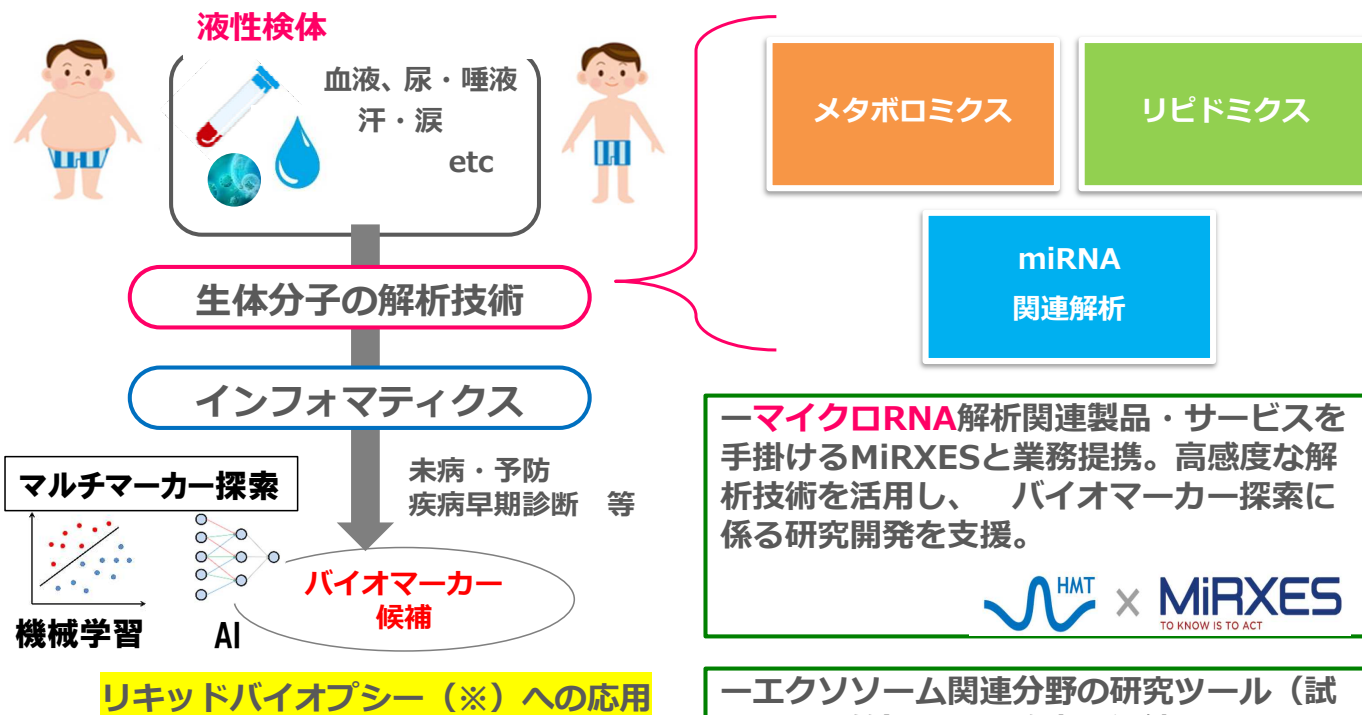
液性検体

血液、尿・唾液
汗・涙
etc

生体分子の解析技術

インフォマティクス

未病・予防
疾病早期診断　等

マルチマーカー探索

機械学習

AI

バイオマーカー
候補

リキッドバイオプシー（※）への応用

メタボロミクス

リピドミクス

miRNA
関連解析

ーマイクロRNA解析関連製品・サービスを手掛けるMiRXESと業務提携。高感度な解析技術を活用し、　バイオマーカー探索に係る研究開発を支援。

HMT × MiRXES
TO KNOW IS TO ACT

ーエクソソーム関連分野の研究ツール（試